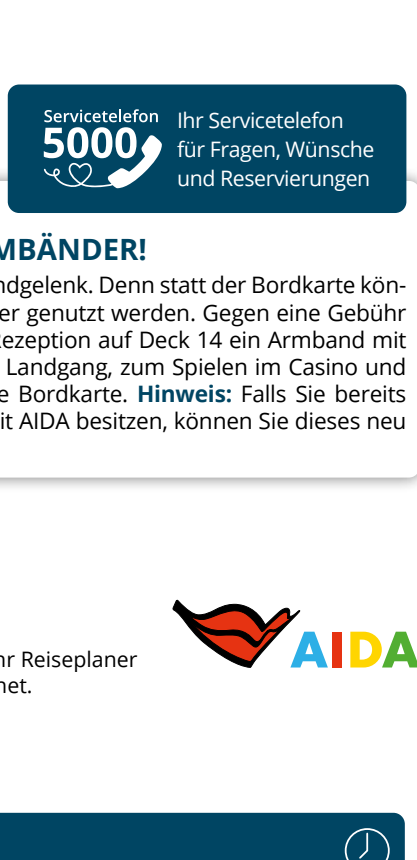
Servicetelefon
5000
Ihr Servicetelefon für Fragen, Wünsche und Reservierungen

MBÄNDER!

ndgelenk. Denn statt der Bordkarte köner genutzt werden. Gegen eine Gebühr Rezeption auf Deck 14 ein Armband mit Landgang, zum Spielen im Casino und e Bordkarte. **Hinweis:** Falls Sie bereits it AIDA besitzen, können Sie dieses neu

hr Reiseplaner net.

AIDA